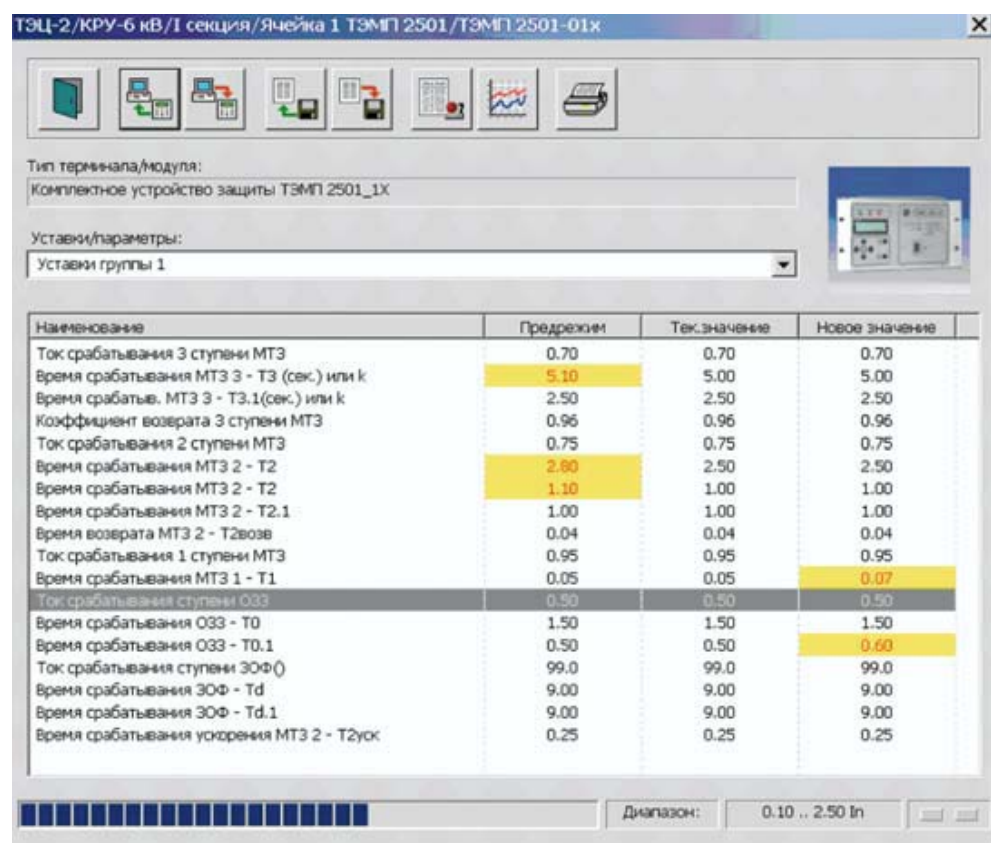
ТЭЦ-2/КРУ-6 кВ/I секция/Ячейка 1 ТЭМП 2501/ТЭМП 2501-01х

Тип терминала/модуля:
Комплектное устройство защиты ТЭМП 2501_1Х

Уставки/параметры:
Уставки группы 1

| Наименование | Предрежим | Тек.значение | Новое значение |
|---|---|---|---|
| Ток срабатывания 3 ступени МТЗ | 0.70 | 0.70 | 0.70 |
| Время срабатывания МТЗ 3 - Т3 (сек.) или k | 5.10 | 5.00 | 5.00 |
| Время срабатыв. МТЗ 3 - Т3.1(сек.) или k | 2.50 | 2.50 | 2.50 |
| Коэффициент возврата 3 ступени МТЗ | 0.96 | 0.96 | 0.96 |
| Ток срабатывания 2 ступени МТЗ | 0.75 | 0.75 | 0.75 |
| Время срабатывания МТЗ 2 - Т2 | 2.80 | 2.50 | 2.50 |
| Время срабатывания МТЗ 2 - Т2 | 1.10 | 1.00 | 1.00 |
| Время срабатывания МТЗ 2 - Т2.1 | 1.00 | 1.00 | 1.00 |
| Время возврата МТЗ 2 - Т2возв | 0.04 | 0.04 | 0.04 |
| Ток срабатывания 1 ступени МТЗ | 0.95 | 0.95 | 0.95 |
| Время срабатывания МТЗ 1 - Т1 | 0.05 | 0.05 | 0.07 |
| Ток срабатывания ступени ОЗЗ | 0.50 | 0.50 | 0.50 |
| Время срабатывания ОЗЗ - Т0 | 1.50 | 1.50 | 1.50 |
| Время срабатывания ОЗЗ - Т0.1 | 0.50 | 0.50 | 0.60 |
| Ток срабатывания ступени ЗОФ() | 99.0 | 99.0 | 99.0 |
| Время срабатывания ЗОФ - Td | 9.00 | 9.00 | 9.00 |
| Время срабатывания ЗОФ - Td.1 | 9.00 | 9.00 | 9.00 |
| Время срабатывания ускорения МТЗ 2 - Т2уск | 0.25 | 0.25 | 0.25 |

Диапазон: 0.10 .. 2.50 In